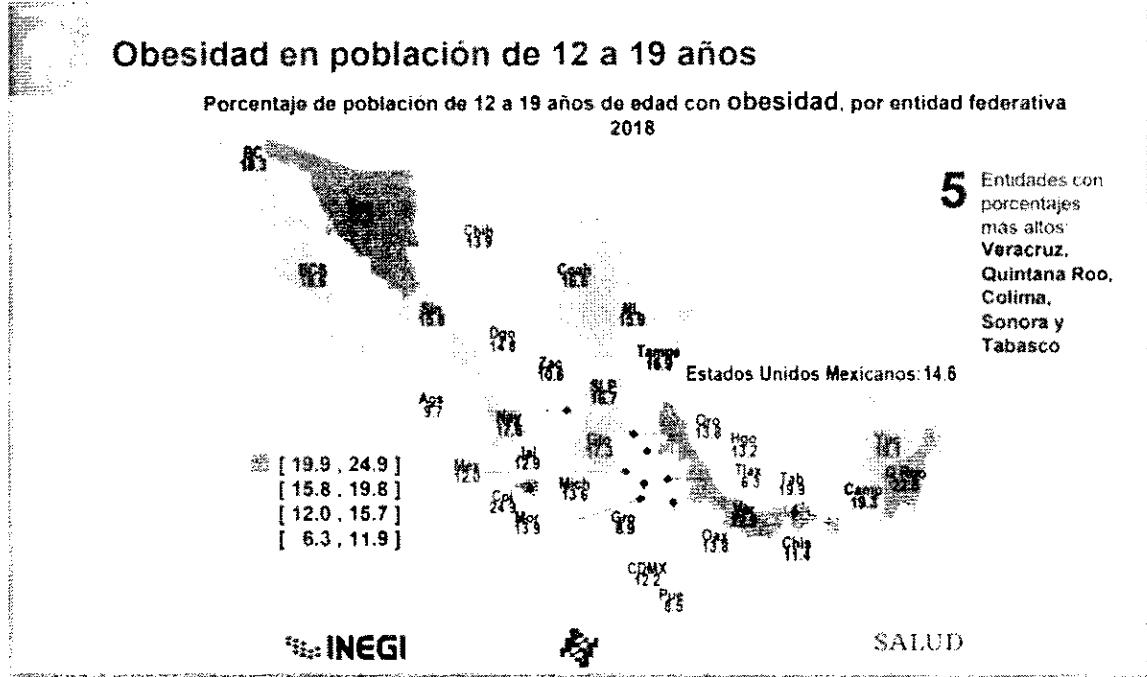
Obesidad en población de 12 a 19 años

Porcentaje de población de 12 a 19 años de edad con obesidad, por entidad federativa
2018

5 Entidades con porcentajes más altos: Veracruz, Quintana Roo, Colima, Sonora y Tabasco

Estados Unidos Mexicanos: 14.6

BC
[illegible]

Son
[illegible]

Chih
13.9

BCS
16.9

Coah
16.9

Sin
15.1

NL
15.9

Dgo
14.8

Tamps
16.9

Zac
10.8

SLP
16.7

Ags
9.7

Nay
17.6

Qro
13.8

Gto
11.5

Hgo
13.2

Jal
12.9

Mex
12.0

Tlax
6.3

Tab
19.9

Mich
13.6

Col
24.3

Camp
19.3

Q Roo
22.8

Yuc
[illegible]

Mor
13.9

Gro
8.9

Ver
22.3

Oax
13.8

Chis
11.4

CDMX
12.2

Pue
8.5

[ 19.9 , 24.9 ]
[ 15.8 , 19.8 ]
[ 12.0 , 15.7 ]
[ 6.3 , 11.9 ]

INEGI

SALUD